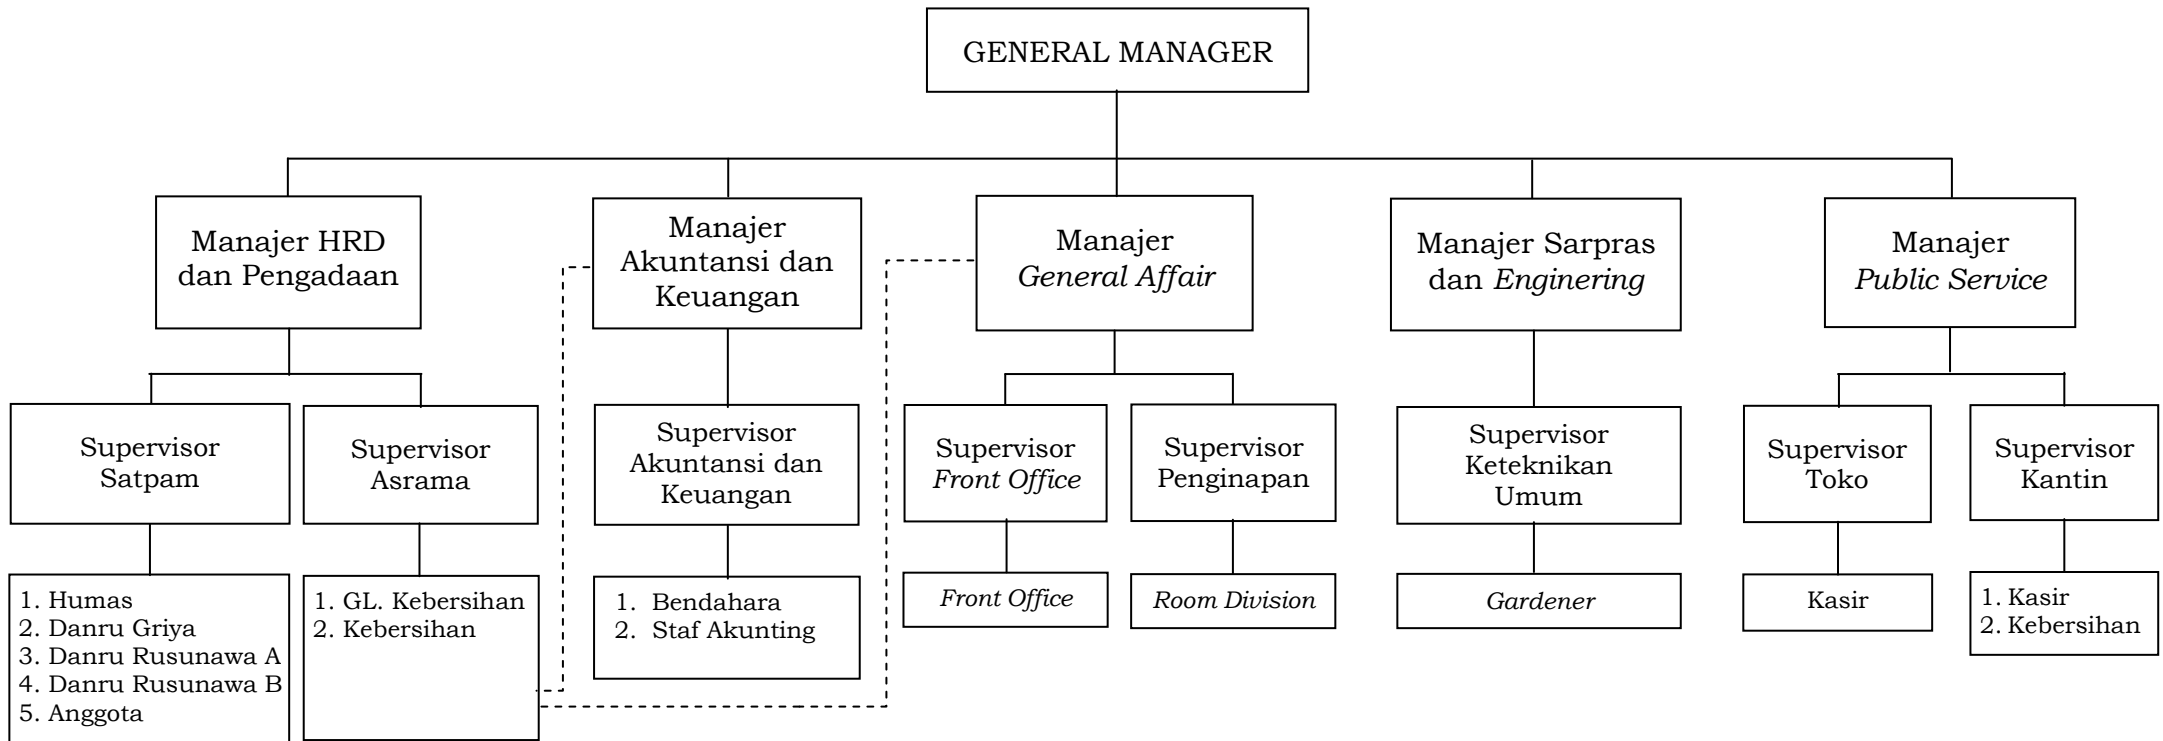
GENERAL MANAGER

Manajer HRD dan Pengadaan

Manajer Akuntansi dan Keuangan

Manajer *General Affair*

Manajer Sarpras dan *Enginering*

Manajer *Public Service*

Supervisor Satpam

Supervisor Asrama

Supervisor Akuntansi dan Keuangan

Supervisor *Front Office*

Supervisor Penginapan

Supervisor Keteknikan Umum

Supervisor Toko

Supervisor Kantin

1. Humas
2. Danru Griya
3. Danru Rusunawa A
4. Danru Rusunawa B
5. Anggota

1. GL. Kebersihan
2. Kebersihan

1. Bendahara
2. Staf Akunting

*Front Office*

*Room Division*

*Gardener*

Kasir

1. Kasir
2. Kebersihan